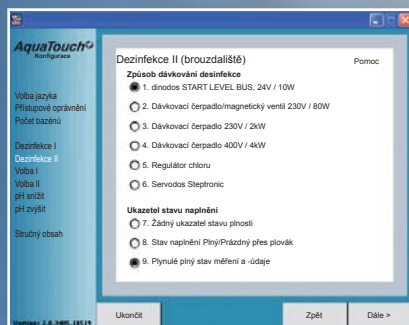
AquaTouch
Konfigurace

Volba jazyka
Přístupové oprávnění
Počet bazénů

Dezinfekce I
Dezinfekce II
Volba I
Volba II
pH snížit
pH zvýšit

Stručný obsah

Version: 2.0.2405.19519

Dezinfekce II (brouzdaliště)
Pomoc

Způsob dávkování desinfekce
1. dinodos START LEVEL BUS, 24V / 10W
2. Dávkovací čerpadlo/magnetický ventil 230V / 80W
3. Dávkovací čerpadlo 230V / 2kW
4. Dávkovací čerpadlo 400V / 4kW
5. Regulátor chloru
6. Servodos Steptronic

Ukazatel stavu naplnění
7. Žádný ukazatel stavu plnosti
8. Stav naplnění Plný/Prázdný přes plovák
9. Plynulé plný stav měření a -údaje

Ukončit
Zpět
Dále >